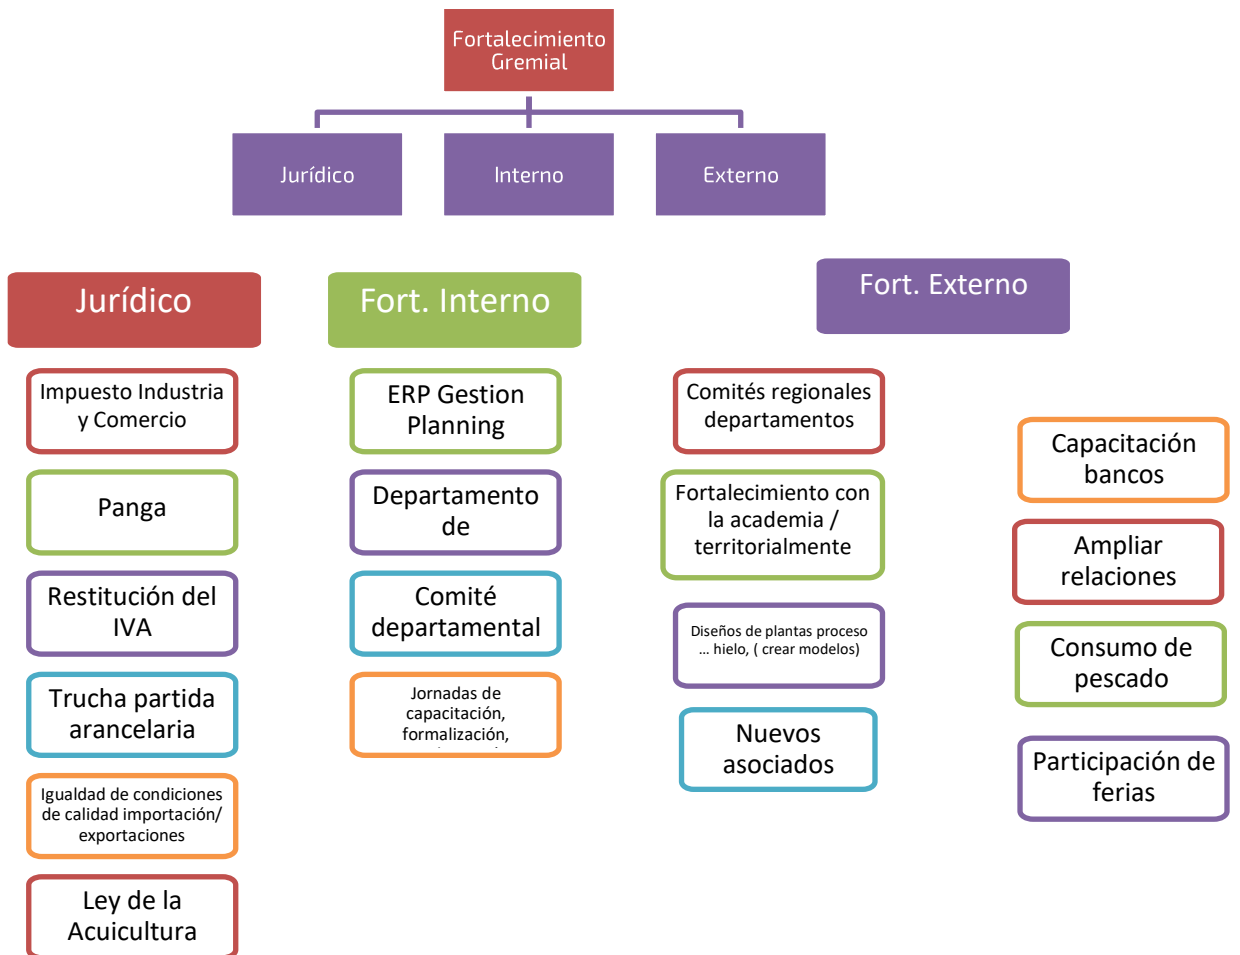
Fortalecimiento Gremial

Jurídico

Interno

Externo

Jurídico

Impuesto Industria y Comercio

Panga

Restitución del IVA

Trucha partida arancelaria

Igualdad de condiciones de calidad importación/ exportaciones

Ley de la Acuicultura

Fort. Interno

ERP Gestion Planning

Departamento de

Comité departamental

Jornadas de capacitación, formalización, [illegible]

Fort. Externo

Comités regionales departamentos

Fortalecimiento con la academia / territorialmente

Diseños de plantas proceso … hielo, ( crear modelos)

Nuevos asociados

Capacitación bancos

Ampliar relaciones

Consumo de pescado

Participación de ferias